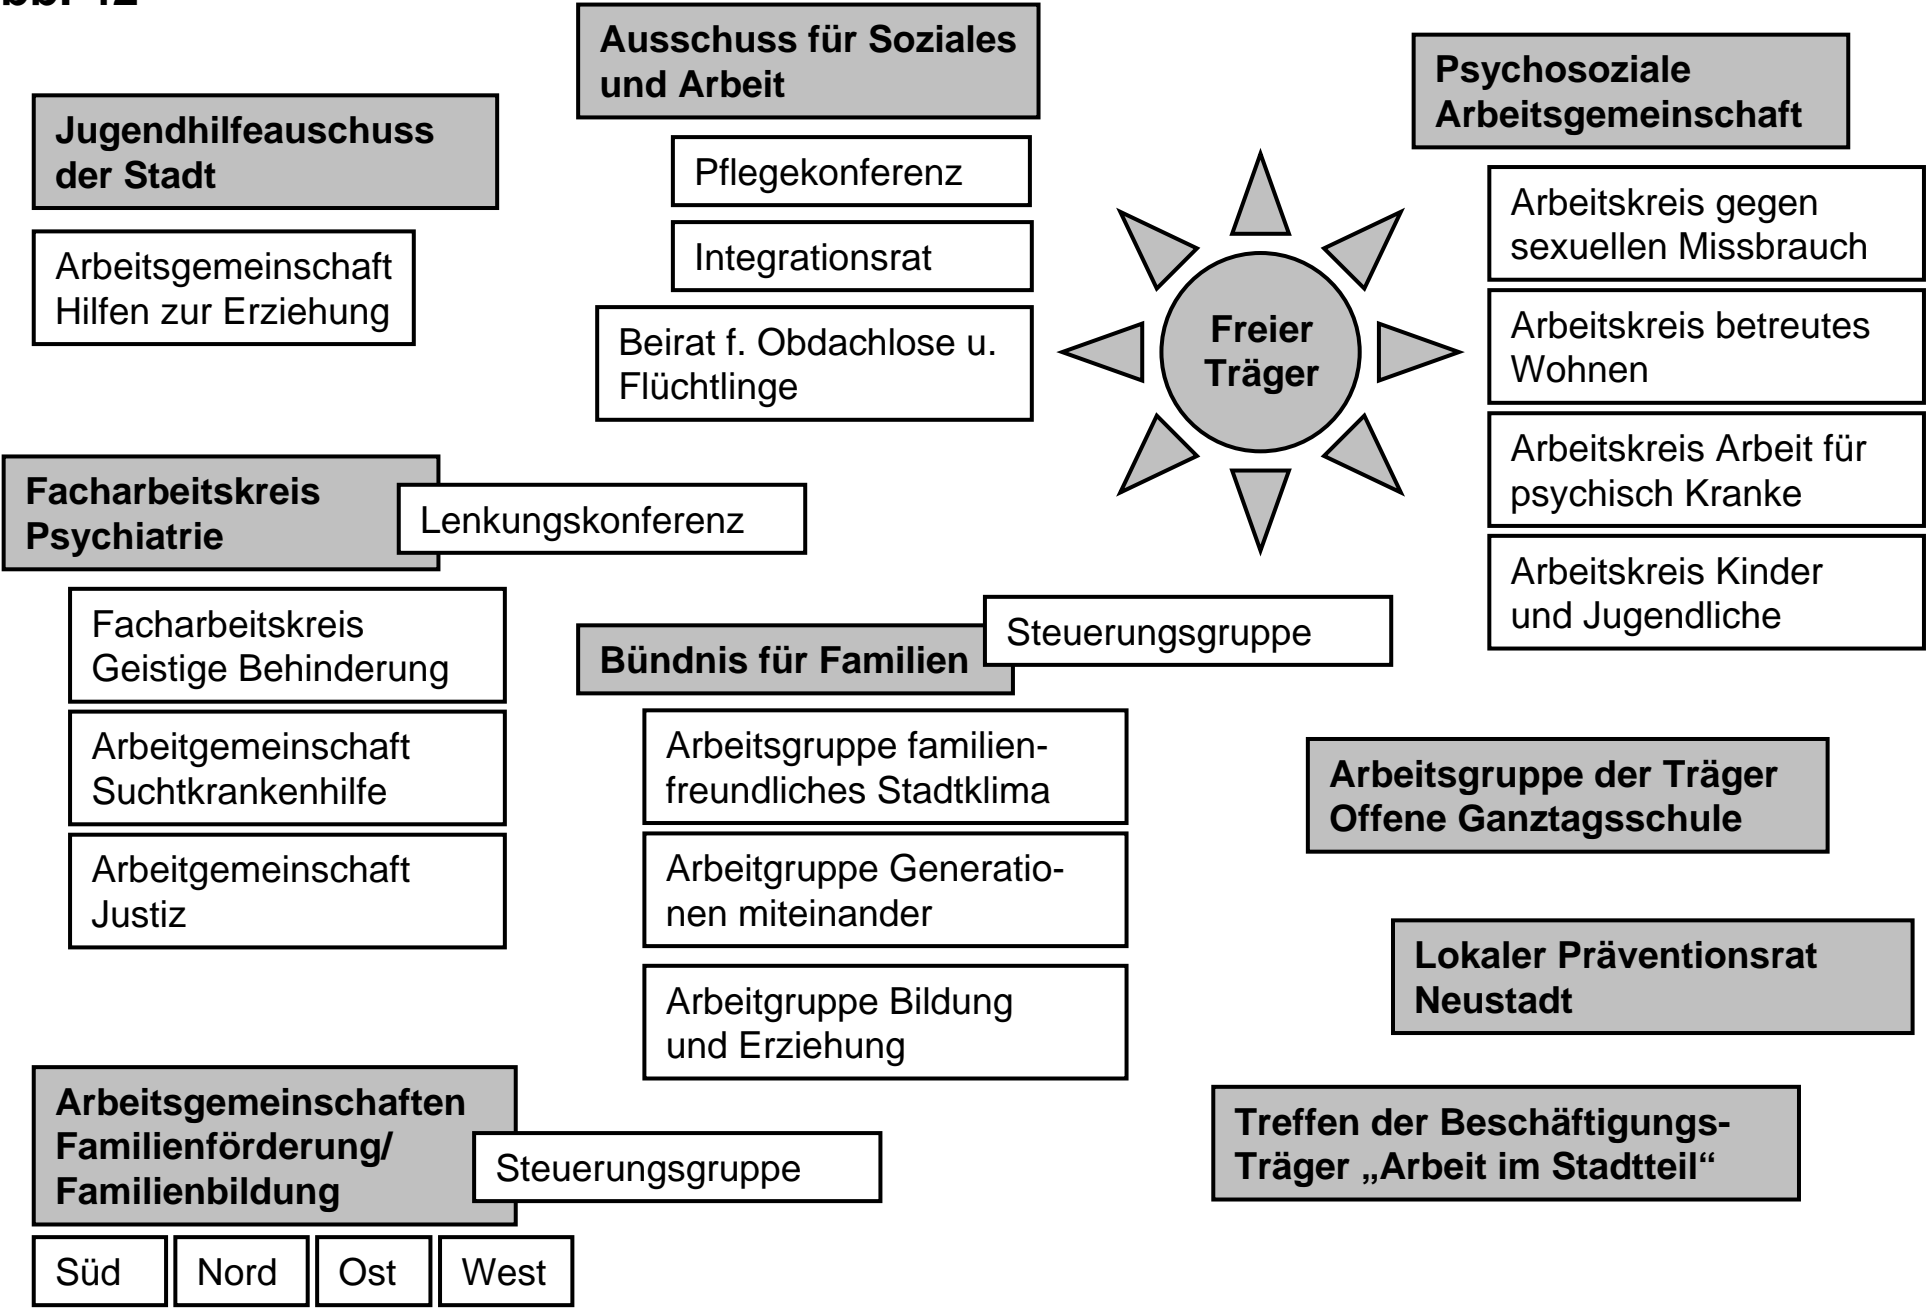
bb. 12

Ausschuss für Soziales und Arbeit

Pflegekonferenz

Integrationsrat

Beirat f. Obdachlose u. Flüchtlinge

Jugendhilfeauschuss der Stadt

Arbeitsgemeinschaft Hilfen zur Erziehung

Psychosoziale Arbeitsgemeinschaft

Arbeitskreis gegen sexuellen Missbrauch

Arbeitskreis betreutes Wohnen

Arbeitskreis Arbeit für psychisch Kranke

Arbeitskreis Kinder und Jugendliche

Freier Träger

Facharbeitskreis Psychiatrie

Lenkungskonferenz

Facharbeitskreis Geistige Behinderung

Arbeitgemeinschaft Suchtkrankenhilfe

Arbeitgemeinschaft Justiz

Bündnis für Familien

Steuerungsgruppe

Arbeitsgruppe familienfreundliches Stadtklima

Arbeitgruppe Generationen miteinander

Arbeitgruppe Bildung und Erziehung

Arbeitsgruppe der Träger Offene Ganztagsschule

Lokaler Präventionsrat Neustadt

Arbeitsgemeinschaften Familienförderung/ Familienbildung

Steuerungsgruppe

Süd | Nord | Ost | West

Treffen der Beschäftigungs-Träger „Arbeit im Stadtteil“